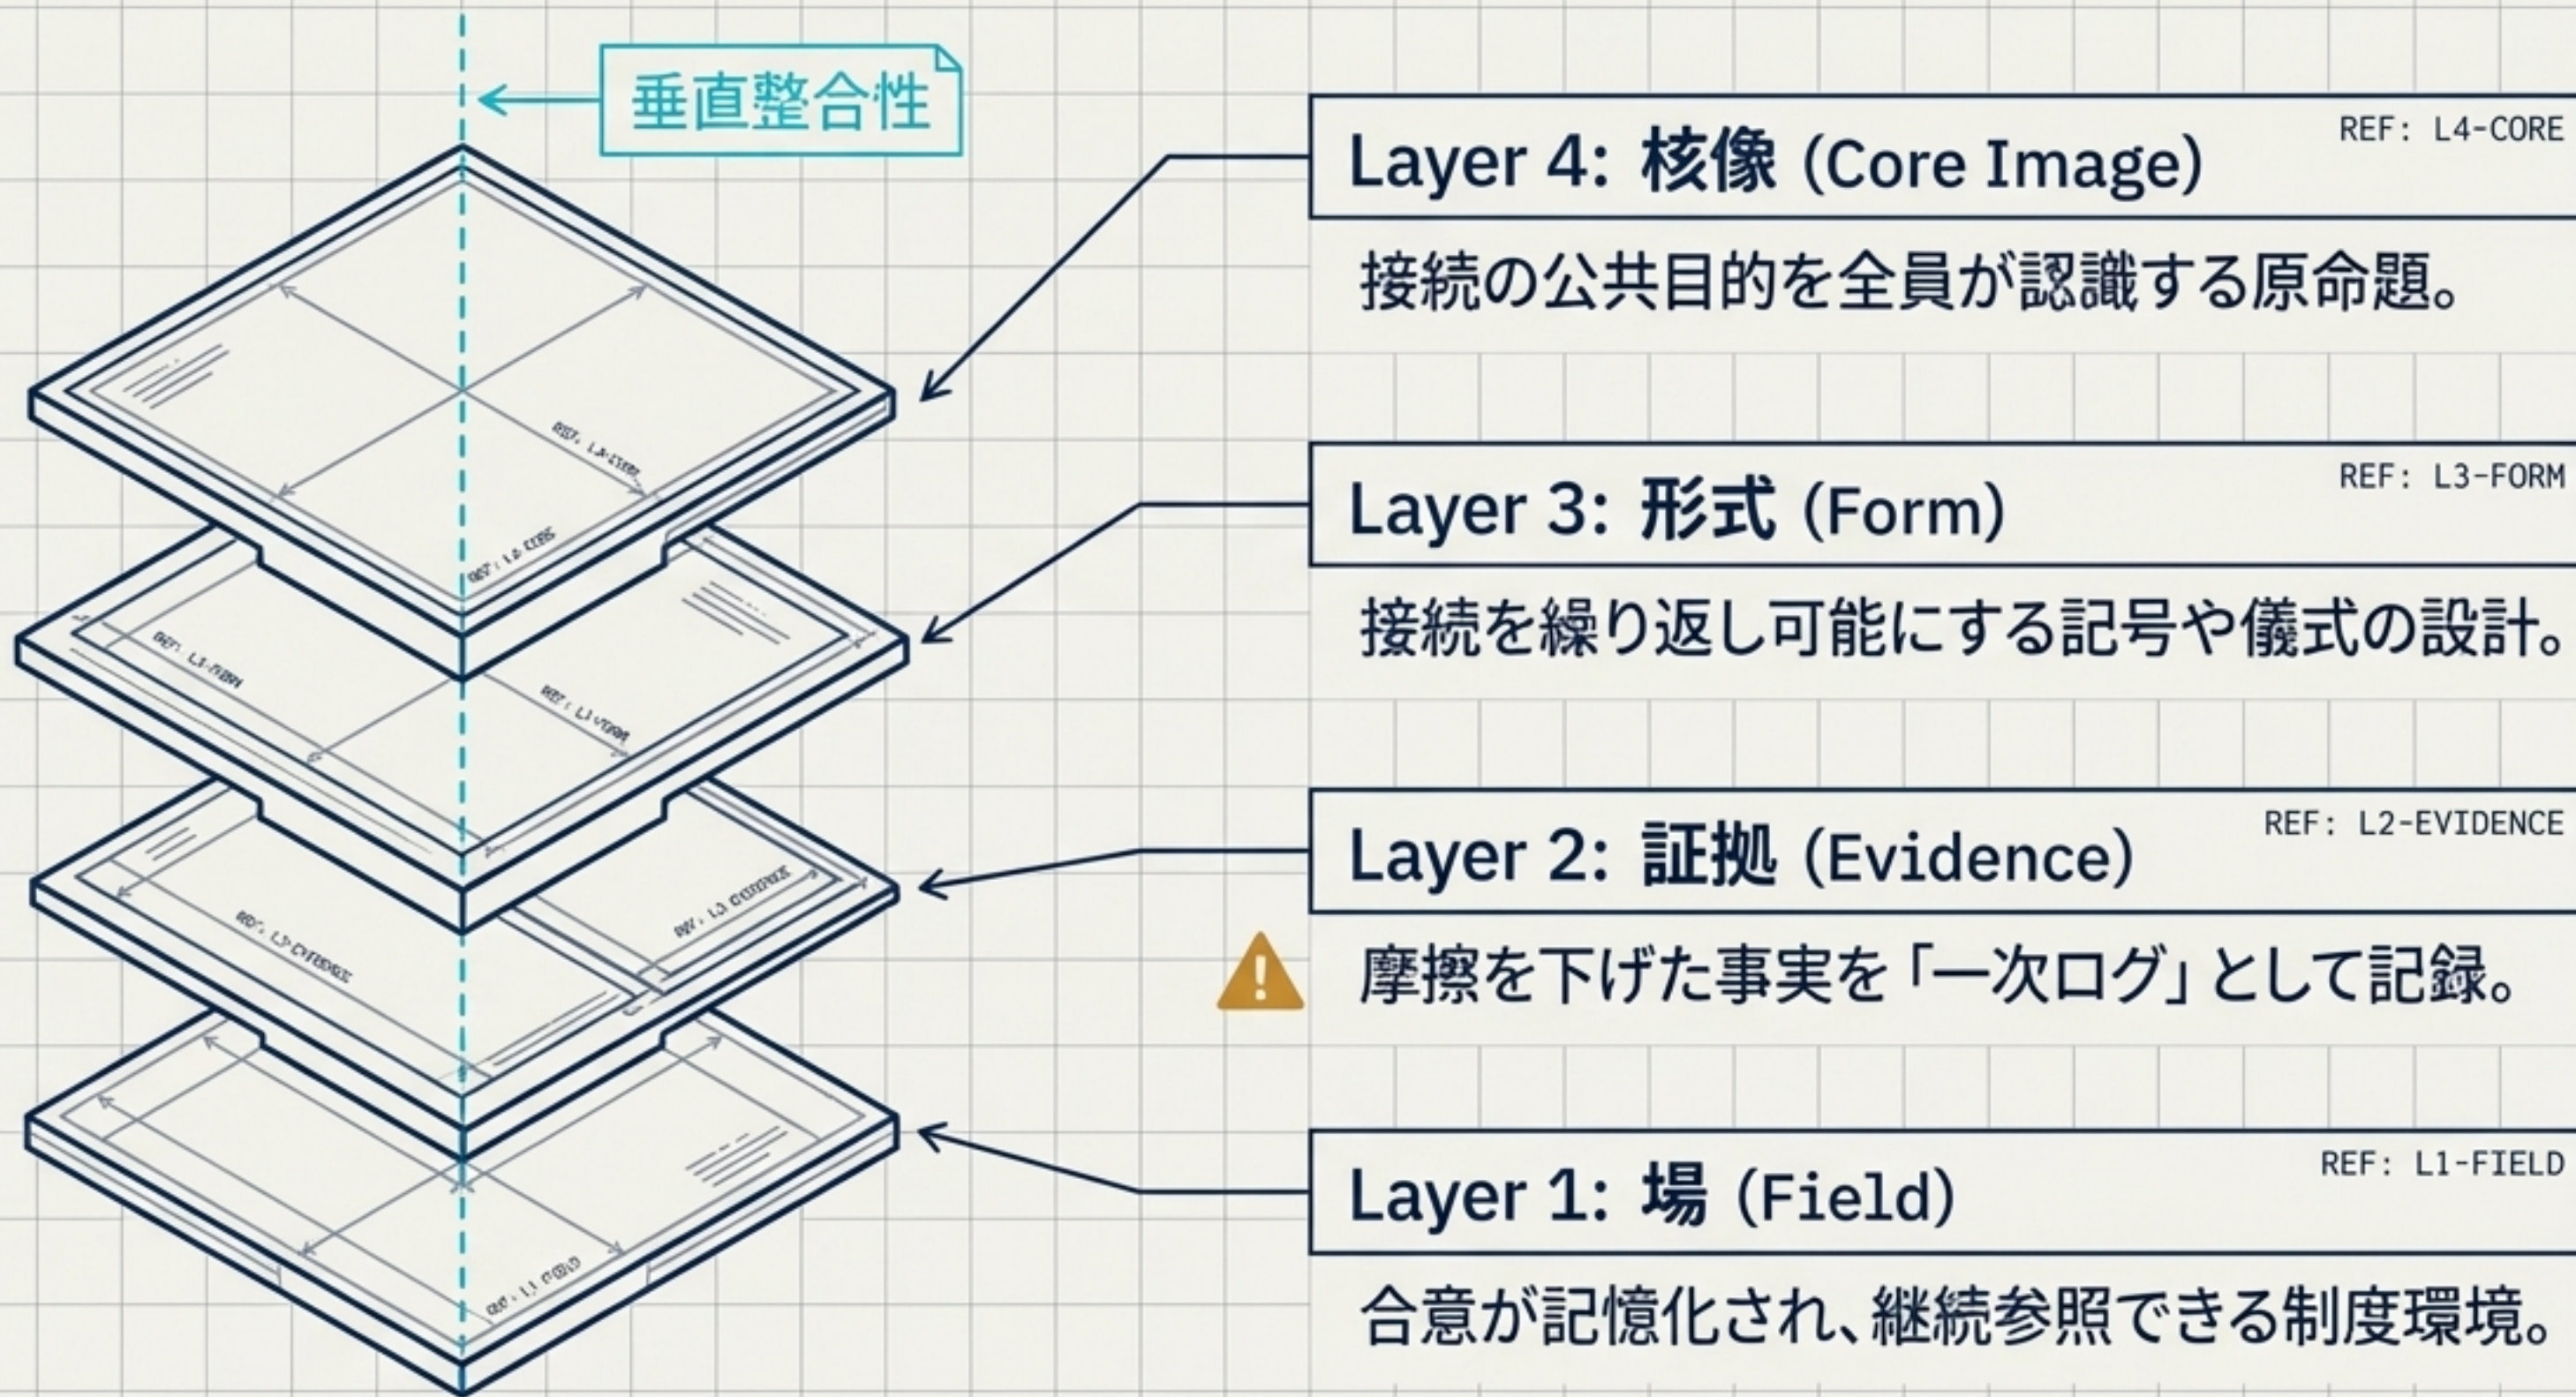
垂直整合性

Layer 4: 核像 (Core Image)
REF: L4-CORE
接続の公共目的を全員が認識する原命題。

Layer 3: 形式 (Form)
REF: L3-FORM
接続を繰り返し可能にする記号や儀式の設計。

Layer 2: 証拠 (Evidence)
REF: L2-EVIDENCE
摩擦を下げた事実を「一次ログ」として記録。

Layer 1: 場 (Field)
REF: L1-FIELD
合意が記憶化され、継続参照できる制度環境。